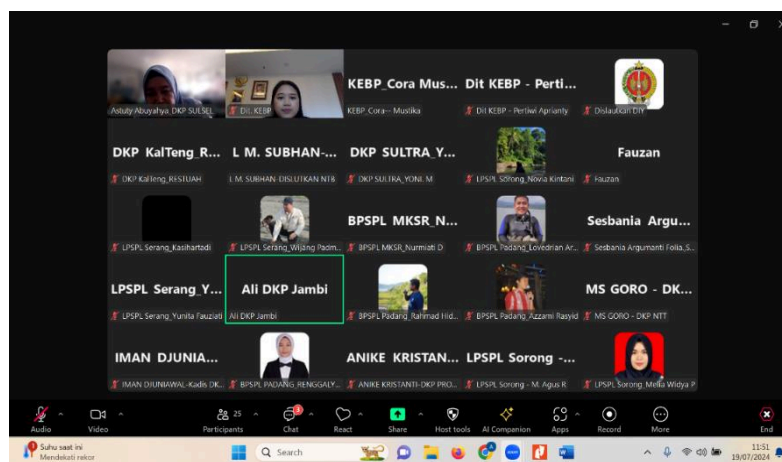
Astuty Abuyahya_DKP SULSEL
Dit. KEBP
KEBP_Cora Mus...
KEBP_Cora-- Muslika
Dit KEBP - Perti...
Dit KEBP - Pertiwi Aprianty
Dislautkan DIY

DKP KalTeng_R...
DKP KalTeng_RESTUAH
L M. SUBHAN-...
L M. SUBHAN-DISLUTKAN NTB
DKP SULTRA_Y...
DKP SULTRA_YONI. M
LPSPL Sorong_Novia Kintani
Fauzan
Fauzan

LPSPL Serang_Kasihartadi
LPSPL Serang_Wijang Padm...
BPSPL MKSR_N...
BPSPL MKSR_Nurmiati D
BPSPL Padang_Lovedrian Ar...
Sesbania Argu...
Sesbania Argumanti Folia_S...

LPSPL Serang_Y...
LPSPL Serang_Yunita Fauziati
Ali DKP Jambi
Ali DKP Jambi
BPSPL Padang_Rahmad Hid...
BPSPL Padang_Azzami Rasyid
MS GORO - DK...
MS GORO - DKP NTT

IMAN DJUNIA...
IMAN DJUNIAWAL-Kadis DK...
BPSPL PADANG_RENGGALY...
ANIKE KRISTAN...
ANIKE KRISTANTI-DKP PRO...
LPSPL Sorong -...
LPSPL Sorong - M. Agus R
LPSPL Sorong_Melia Widya P

Audio
Video
25
Participants
Chat
React
Share
Host tools
AI Companion
Apps
Record
More
End

Suhu saat ini
Mendekati rekor
Search
11:51
19/07/2024